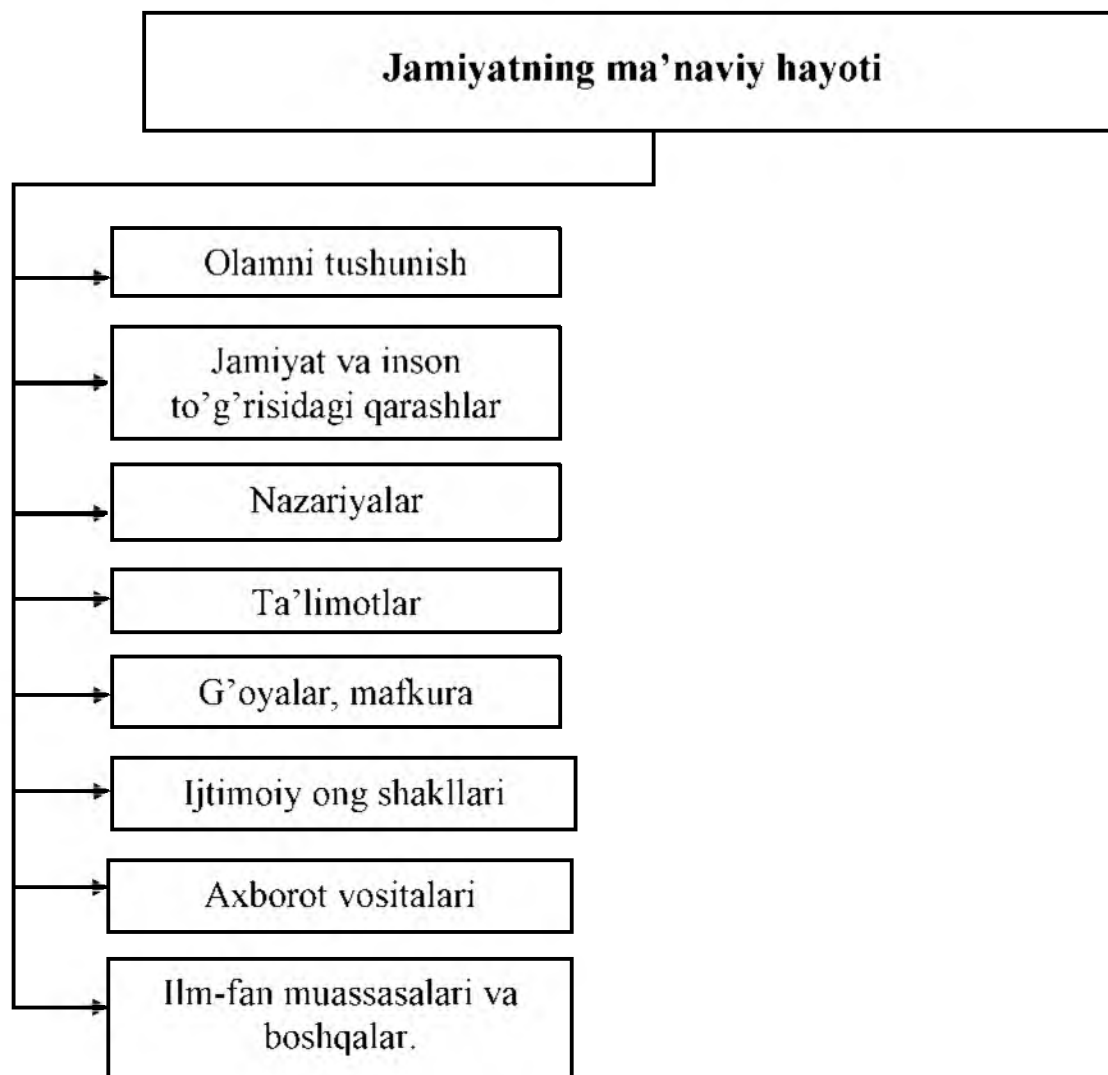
Jamiyatning ma’naviy hayoti

Olamni tushunish

Jamiyat va inson to’g’risidagi qarashlar

Nazariyalar

Ta’limotlar

G’oyalar, mafkura

Ijtimoiy ong shakllari

Axborot vositalari

Ilm-fan muassasalari va boshqalar.